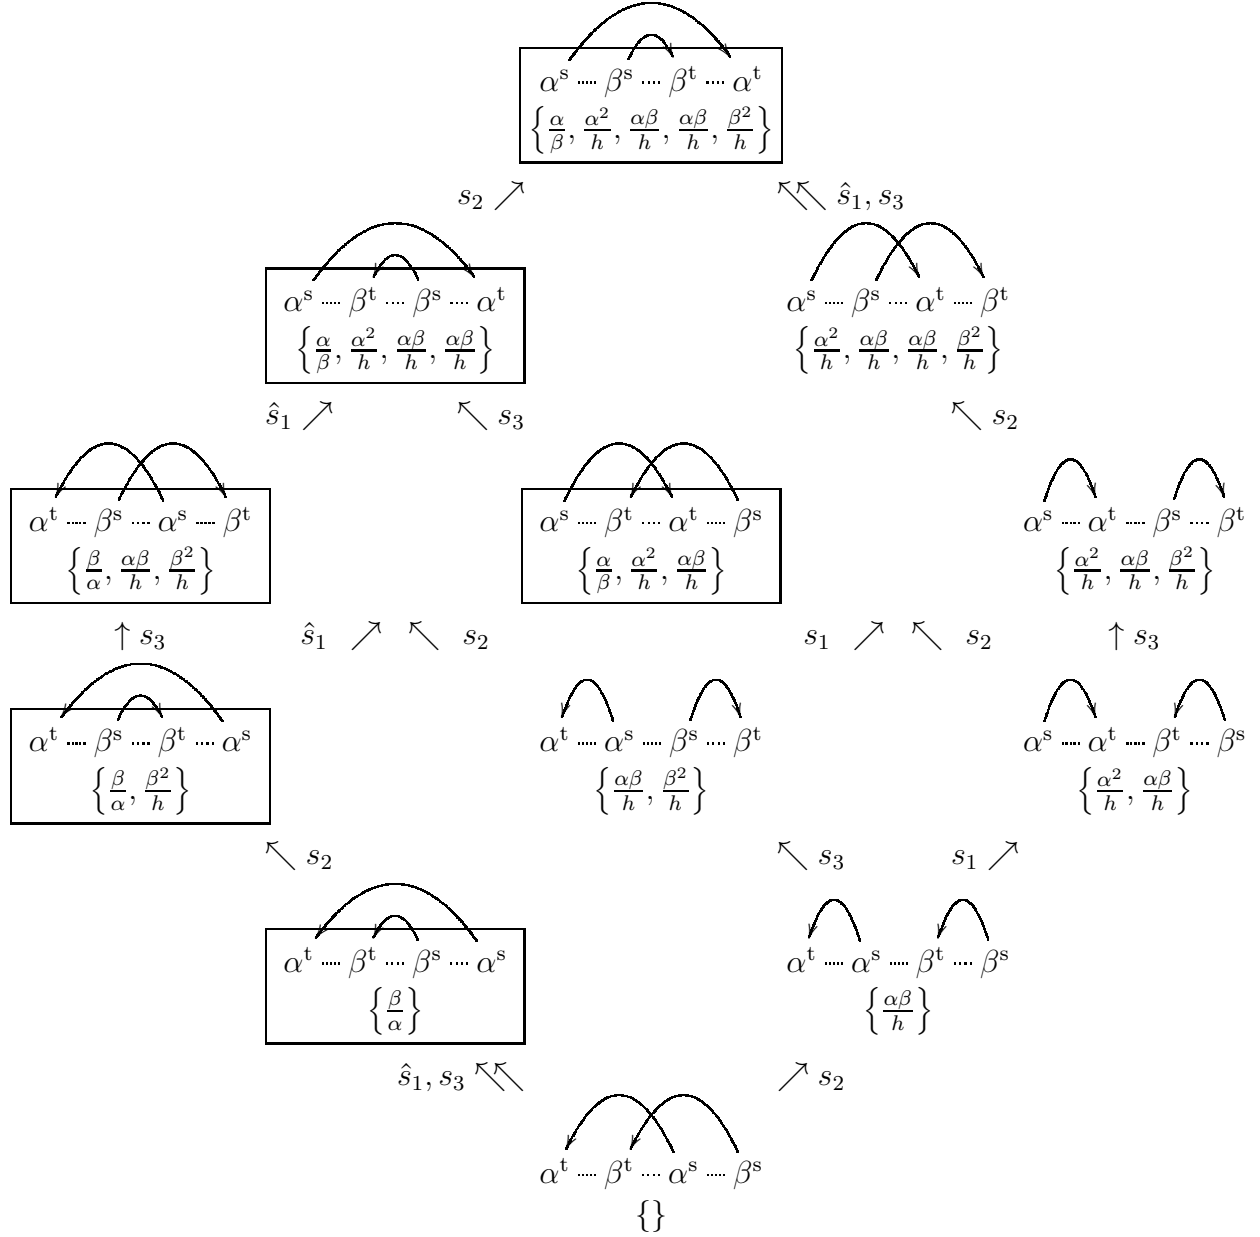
$\alpha^{s} \cdots \beta^{s} \cdots \beta^{t} \cdots \alpha^{t}$
$\left\{\frac{\alpha}{\beta}, \frac{\alpha^2}{h}, \frac{\alpha\beta}{h}, \frac{\alpha\beta}{h}, \frac{\beta^2}{h}\right\}$

$s_2 \nearrow$

$\nwarrow\nwarrow \hat{s}_1, s_3$

$\alpha^{s} \cdots \beta^{t} \cdots \beta^{s} \cdots \alpha^{t}$
$\left\{\frac{\alpha}{\beta}, \frac{\alpha^2}{h}, \frac{\alpha\beta}{h}, \frac{\alpha\beta}{h}\right\}$

$\alpha^{s} \cdots \beta^{s} \cdots \alpha^{t} \cdots \beta^{t}$
$\left\{\frac{\alpha^2}{h}, \frac{\alpha\beta}{h}, \frac{\alpha\beta}{h}, \frac{\beta^2}{h}\right\}$

$\hat{s}_1 \nearrow$

$\nwarrow s_3$

$\nwarrow s_2$

$\alpha^{t} \cdots \beta^{s} \cdots \alpha^{s} \cdots \beta^{t}$
$\left\{\frac{\beta}{\alpha}, \frac{\alpha\beta}{h}, \frac{\beta^2}{h}\right\}$

$\alpha^{s} \cdots \beta^{t} \cdots \alpha^{t} \cdots \beta^{s}$
$\left\{\frac{\alpha}{\beta}, \frac{\alpha^2}{h}, \frac{\alpha\beta}{h}\right\}$

$\alpha^{s} \cdots \alpha^{t} \cdots \beta^{s} \cdots \beta^{t}$
$\left\{\frac{\alpha^2}{h}, \frac{\alpha\beta}{h}, \frac{\beta^2}{h}\right\}$

$\uparrow s_3$

$\hat{s}_1 \nearrow \nwarrow s_2$

$s_1 \nearrow \nwarrow s_2$

$\uparrow s_3$

$\alpha^{t} \cdots \beta^{s} \cdots \beta^{t} \cdots \alpha^{s}$
$\left\{\frac{\beta}{\alpha}, \frac{\beta^2}{h}\right\}$

$\alpha^{t} \cdots \alpha^{s} \cdots \beta^{s} \cdots \beta^{t}$
$\left\{\frac{\alpha\beta}{h}, \frac{\beta^2}{h}\right\}$

$\alpha^{s} \cdots \alpha^{t} \cdots \beta^{t} \cdots \beta^{s}$
$\left\{\frac{\alpha^2}{h}, \frac{\alpha\beta}{h}\right\}$

$\nwarrow s_2$

$\nwarrow s_3$

$s_1 \nearrow$

$\alpha^{t} \cdots \beta^{t} \cdots \beta^{s} \cdots \alpha^{s}$
$\left\{\frac{\beta}{\alpha}\right\}$

$\alpha^{t} \cdots \alpha^{s} \cdots \beta^{t} \cdots \beta^{s}$
$\left\{\frac{\alpha\beta}{h}\right\}$

$\hat{s}_1, s_3 \nwarrow\nwarrow$

$\nearrow s_2$

$\alpha^{t} \cdots \beta^{t} \cdots \alpha^{s} \cdots \beta^{s}$
$\{\}$